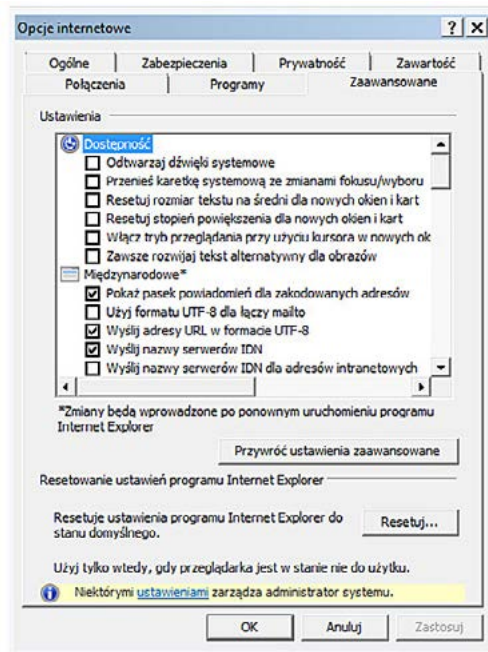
Opcje internetowe ? X

Ogólne | Zabezpieczenia | Prywatność | Zawartość
Połączenia | Programy | Zaawansowane

Ustawienia

Dostępność
Odtwarzaj dźwięki systemowe
Przenieś karetkę systemową ze zmianami fokusu/wyboru
Resetuj rozmiar tekstu na średni dla nowych okien i kart
Resetuj stopień powiększenia dla nowych okien i kart
Włącz tryb przeglądania przy użyciu kursora w nowych ok
Zawsze rozwijaj tekst alternatywny dla obrazów
Międzynarodowe*
Pokaż pasek powiadomień dla zakodowanych adresów
Użyj formatu UTF-8 dla łączy mailto
Wyślij adresy URL w formacie UTF-8
Wyślij nazwy serwerów IDN
Wyślij nazwy serwerów IDN dla adresów intranetowych

*Zmiany będą wprowadzone po ponownym uruchomieniu programu Internet Explorer

Przywróć ustawienia zaawansowane

Resetowanie ustawień programu Internet Explorer

Resetuje ustawienia programu Internet Explorer do stanu domyślnego.

Resetuj...

Użyj tylko wtedy, gdy przeglądarka jest w stanie nie do użytku.

Niektórymi ustawieniami zarządza administrator systemu.

OK Anuluj Zastosuj